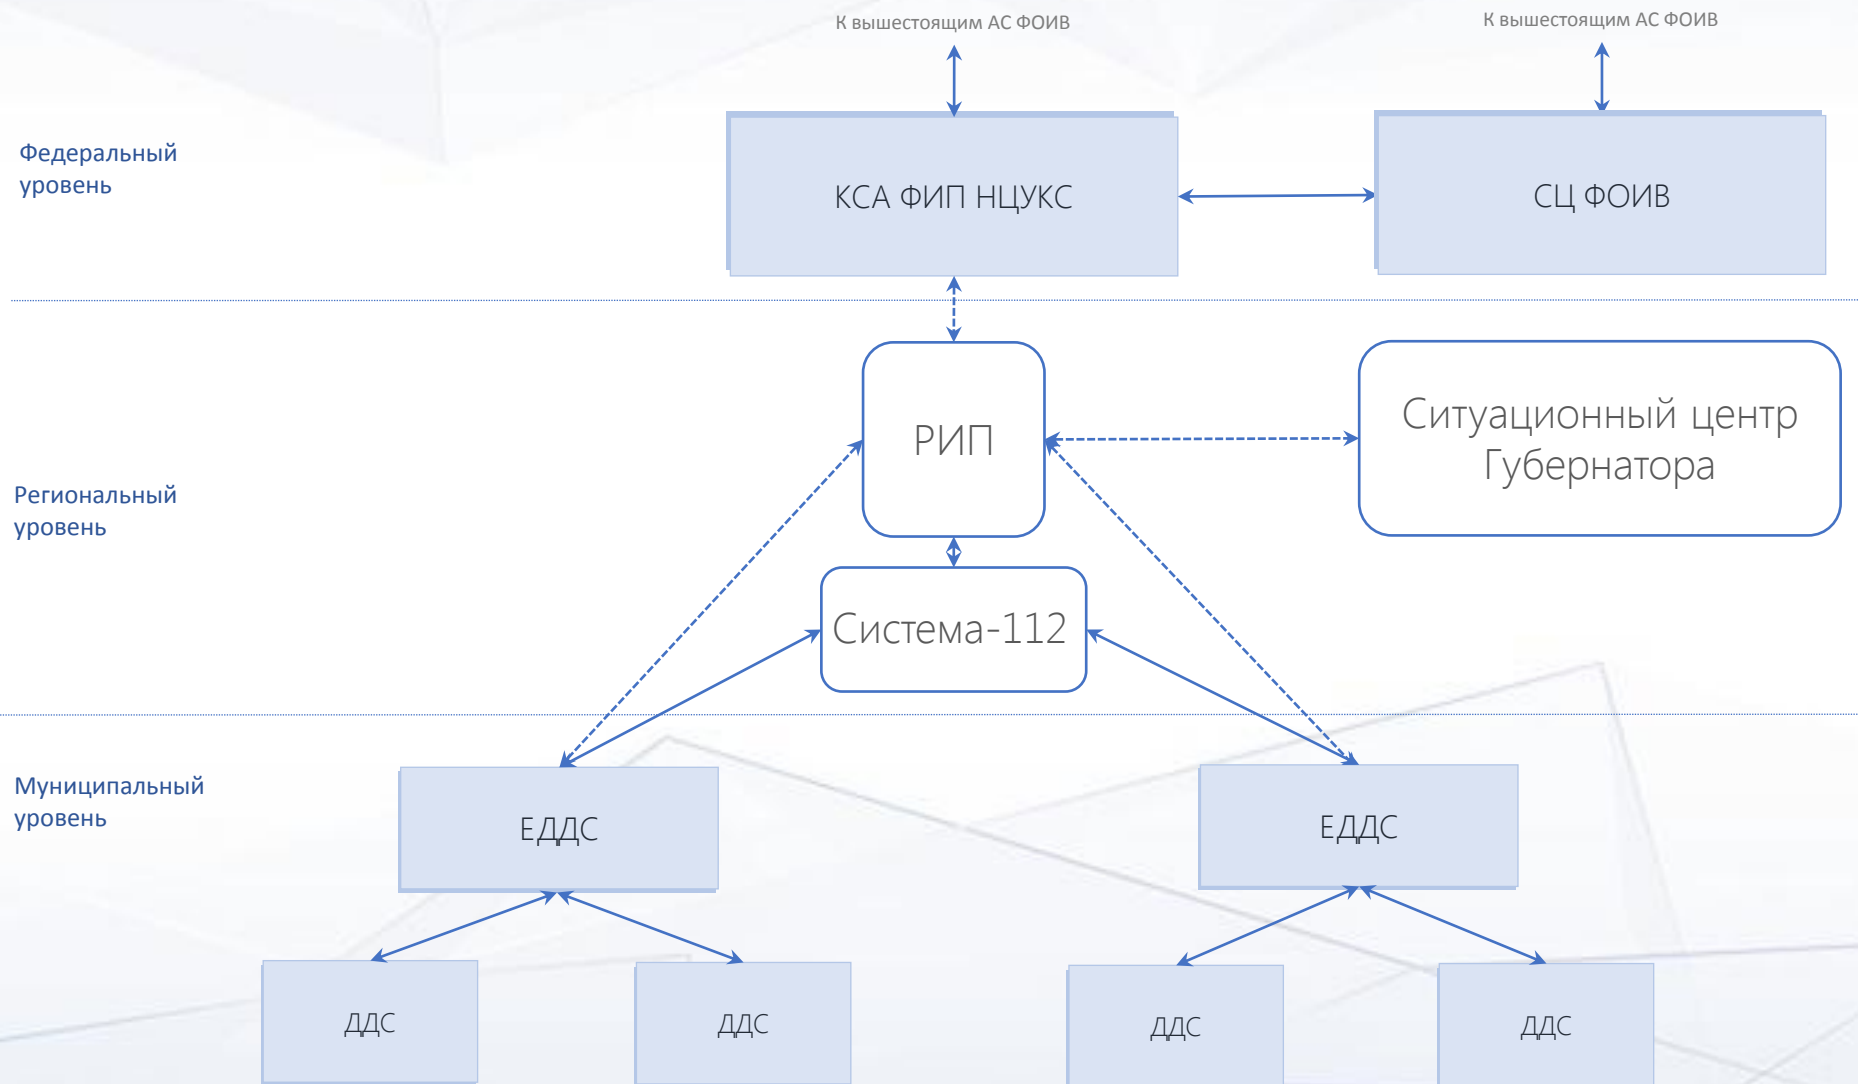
К вышестоящим АС ФОИВ

К вышестоящим АС ФОИВ

Федеральный уровень

КСА ФИП НЦУКС

СЦ ФОИВ

Региональный уровень

РИП

Ситуационный центр Губернатора

Система-112

Муниципальный уровень

ЕДДС

ЕДДС

ДДС

ДДС

ДДС

ДДС